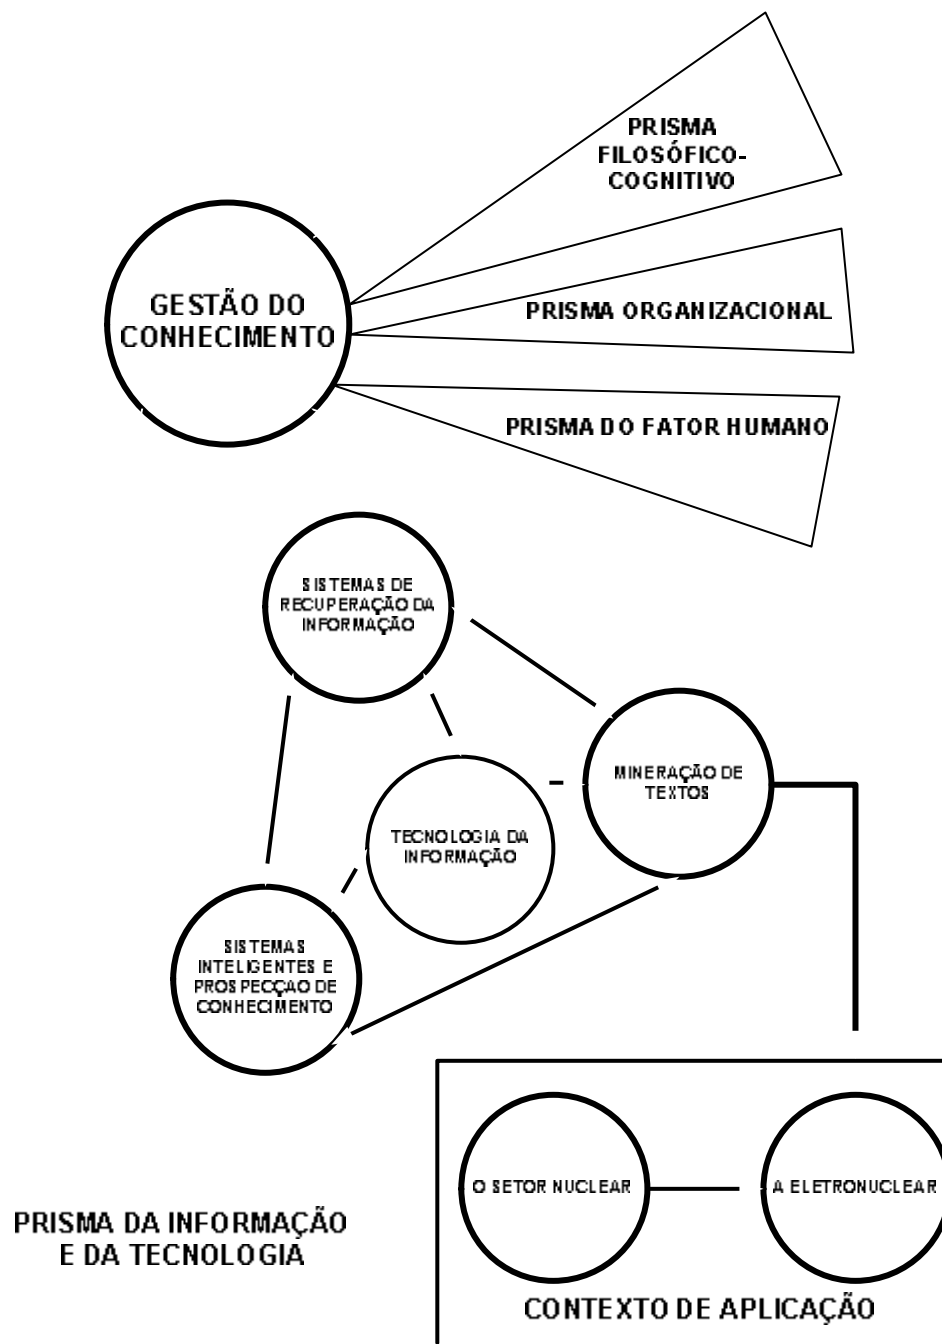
PRISMA FILOSÓFICO-COGNITIVO

GESTÃO DO CONHECIMENTO

PRISMA ORGANIZACIONAL

PRISMA DO FATOR HUMANO

SISTEMAS DE RECUPERAÇÃO DA INFORMAÇÃO

MINERAÇÃO DE TEXTOS

TECNOLOGIA DA INFORMAÇÃO

SISTEMAS INTELIGENTES E PROSPECÇÃO DE CONHECIMENTO

O SETOR NUCLEAR

A ELETRONUCLEAR

PRISMA DA INFORMAÇÃO E DA TECNOLOGIA

CONTEXTO DE APLICAÇÃO